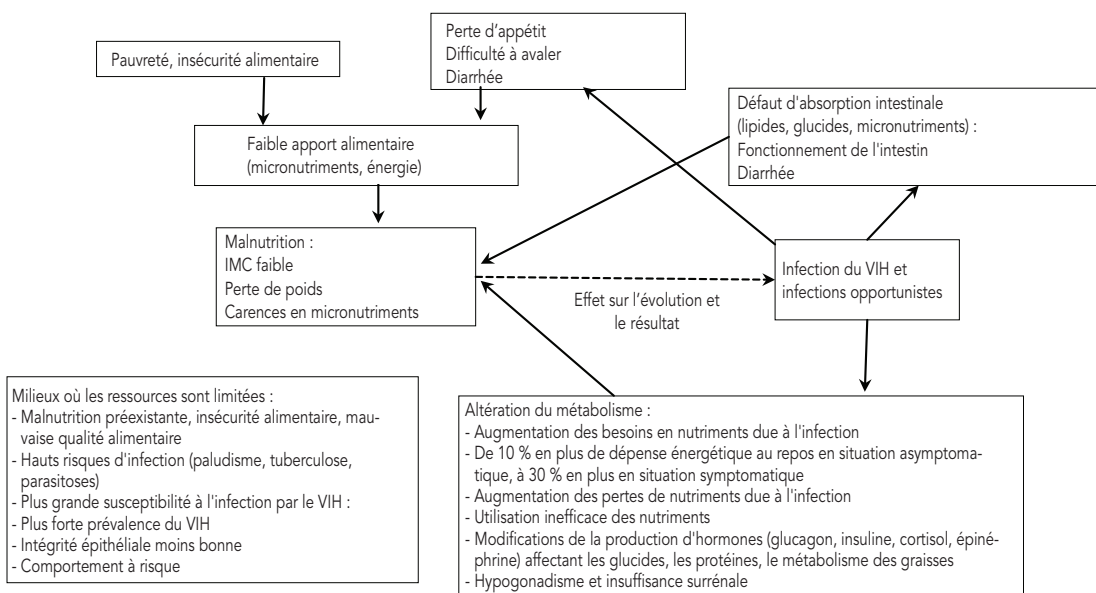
Perte d'appétit
Difficulté à avaler
Diarrhée

Pauvreté, insécurité alimentaire

Faible apport alimentaire
(micronutriments, énergie)

Défaut d'absorption intestinale
(lipides, glucides, micronutriments) :
Fonctionnement de l'intestin
Diarrhée

Malnutrition :
IMC faible
Perte de poids
Carences en micronutriments

Infection du VIH et infections opportunistes

Effet sur l'évolution et le résultat

Milieux où les ressources sont limitées :
- Malnutrition préexistante, insécurité alimentaire, mauvaise qualité alimentaire
- Hauts risques d'infection (paludisme, tuberculose, parasitoses)
- Plus grande susceptibilité à l'infection par le VIH :
- Plus forte prévalence du VIH
- Intégrité épithéliale moins bonne
- Comportement à risque

Altération du métabolisme :
- Augmentation des besoins en nutriments due à l'infection
- De 10 % en plus de dépense énergétique au repos en situation asymptomatique, à 30 % en plus en situation symptomatique
- Augmentation des pertes de nutriments due à l'infection
- Utilisation inefficace des nutriments
- Modifications de la production d'hormones (glucagon, insuline, cortisol, épinéphrine) affectant les glucides, les protéines, le métabolisme des graisses
- Hypogonadisme et insuffisance surrénale